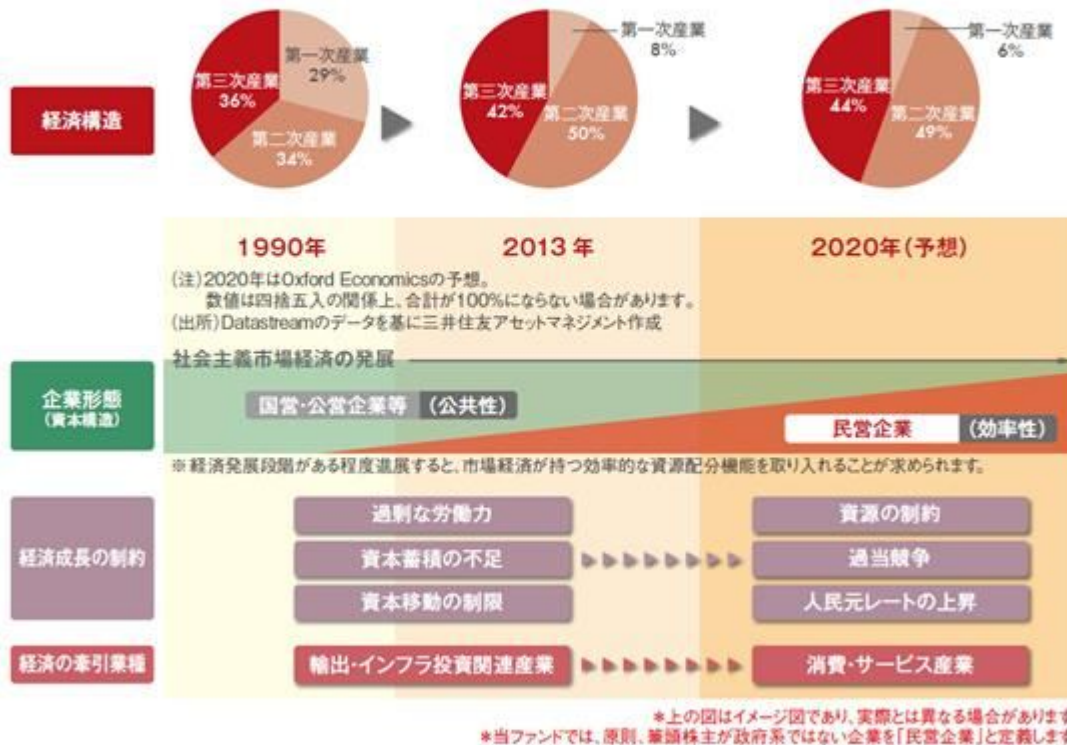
経済構造

第三次産業
36%
第一次産業
29%
第二次産業
34%

第一次産業
8%
第三次産業
42%
第二次産業
50%

第一次産業
6%
第三次産業
44%
第二次産業
49%

1990年
2013年
2020年(予想)

(注)2020年はOxford Economicsの予想。
数値は四捨五入の関係上、合計が100%にならない場合があります。
(出所)Datastreamのデータを基に三井住友アセットマネジメント作成

社会主義市場経済の発展

企業形態
(資本構造)

国営・公営企業等 (公共性)

民営企業 (効率性)

※経済発展段階がある程度進展すると、市場経済が持つ効率的な資源配分機能を取り入れることが求められます。

経済成長の制約

過剰な労働力
資本蓄積の不足
資本移動の制限

資源の制約
過当競争
人民元レートの上昇

経済の牽引業種

輸出・インフラ投資関連産業

消費・サービス産業

*上の図はイメージ図であり、実際とは異なる場合がありま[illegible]
*当ファンドでは、原則、筆頭株主が政府系ではない企業を「民営企業」と定義しま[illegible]